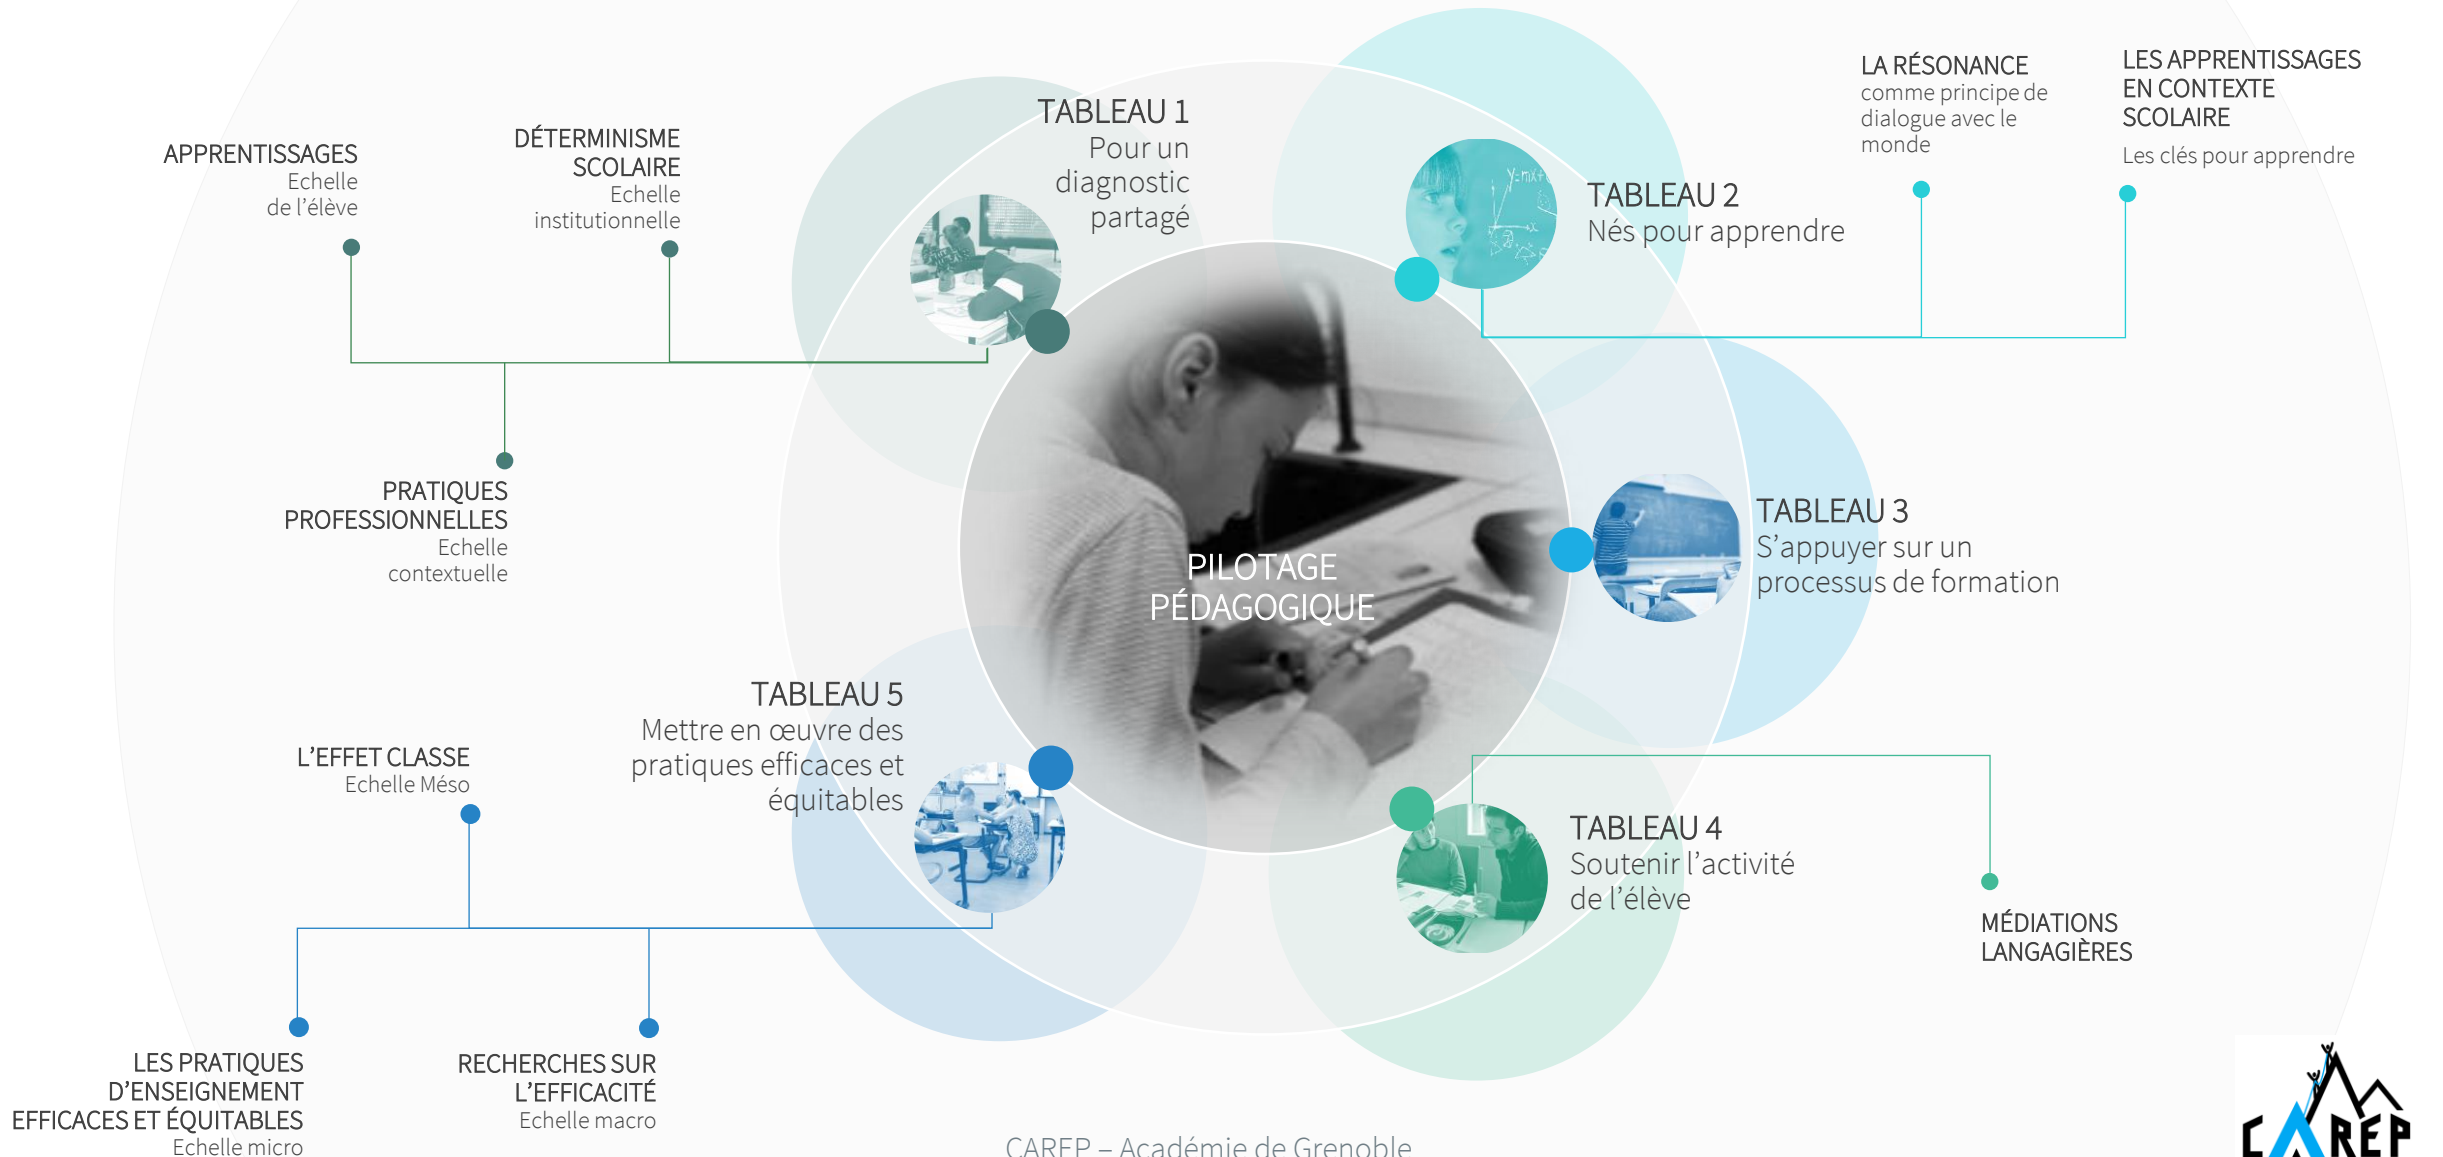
APPRENTISSAGES
Echelle de l'élève

DÉTERMINISME SCOLAIRE
Echelle institutionnelle

PRATIQUES PROFESSIONNELLES
Echelle contextuelle

TABLEAU 1
Pour un diagnostic partagé

TABLEAU 2
Nés pour apprendre

LA RÉSONANCE
comme principe de dialogue avec le monde

LES APPRENTISSAGES EN CONTEXTE SCOLAIRE
Les clés pour apprendre

PILOTAGE PÉDAGOGIQUE

TABLEAU 3
S'appuyer sur un processus de formation

TABLEAU 5
Mettre en œuvre des pratiques efficaces et équitables

L'EFFET CLASSE
Echelle Méso

TABLEAU 4
Soutenir l'activité de l'élève

MÉDIATIONS LANGAGIÈRES

LES PRATIQUES D'ENSEIGNEMENT EFFICACES ET ÉQUITABLES
Echelle micro

RECHERCHES SUR L'EFFICACITÉ
Echelle macro

CAREP – Académie de Grenoble

CAREP